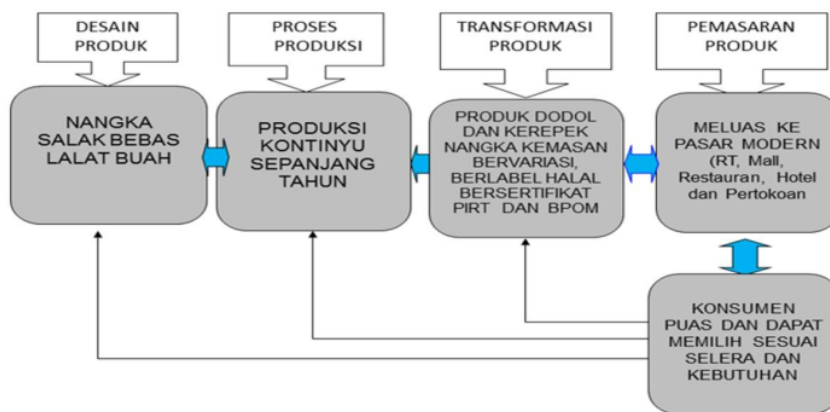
DESAIN PRODUK

PROSES PRODUKSI

TRANSFORMASI PRODUK

PEMASARAN PRODUK

NANGKA SALAK BEBAS LALAT BUAH

PRODUKSI KONTINYU SEPANJANG TAHUN

PRODUK DODOL DAN KEREPEK NANGKA KEMASAN BERVARIASI, BERLABEL HALAL BERSERTIFIKAT PIRT DAN BPOM

MELUAS KE PASAR MODERN (RT, Mall, Restauran, Hotel dan Pertokoan

KONSUMEN PUAS DAN DAPAT MEMILIH SESUAI SELERA DAN KEBUTUHAN